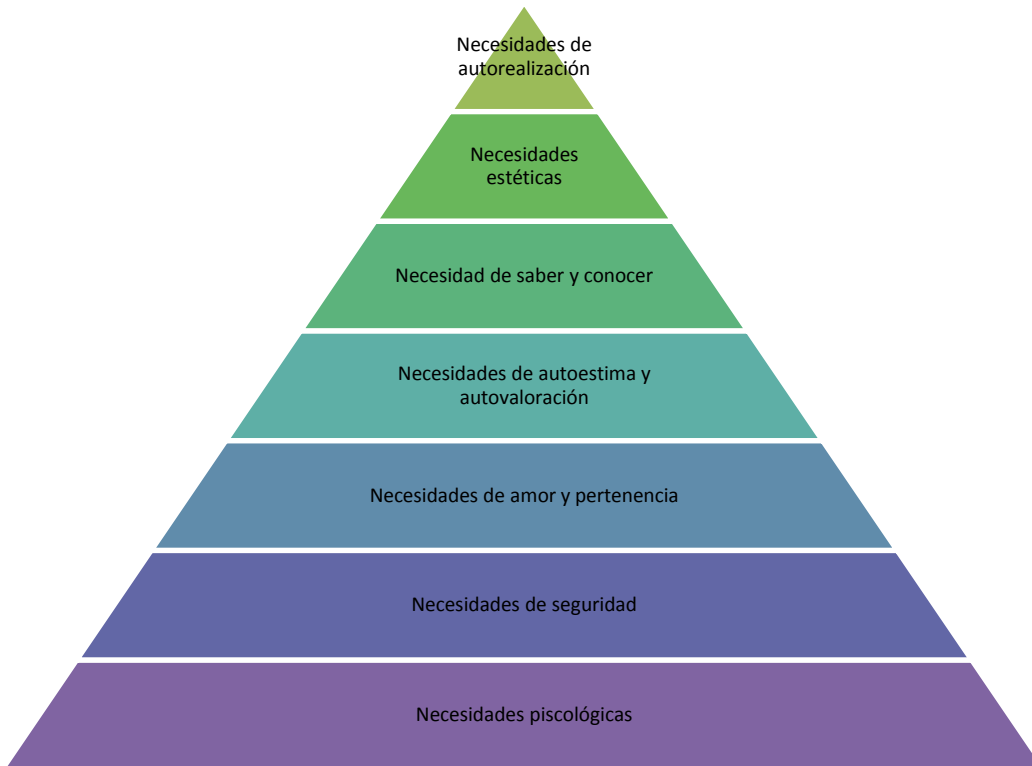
Necesidades de autorealización

Necesidades estéticas

Necesidad de saber y conocer

Necesidades de autoestima y autovaloración

Necesidades de amor y pertenencia

Necesidades de seguridad

Necesidades piscológicas